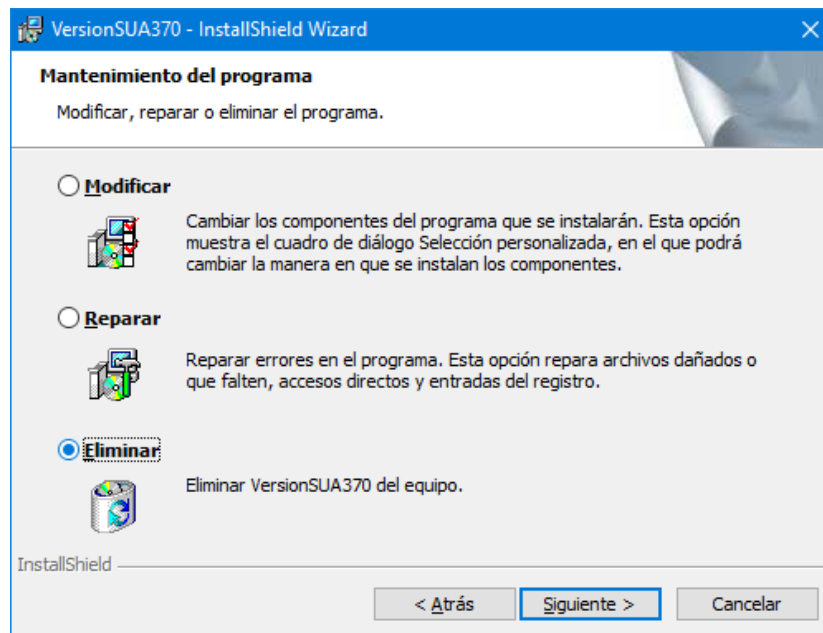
VersionSUA370 - InstallShield Wizard

Mantenimiento del programa

Modificar, reparar o eliminar el programa.

Modificar

Cambiar los componentes del programa que se instalarán. Esta opción muestra el cuadro de diálogo Selección personalizada, en el que podrá cambiar la manera en que se instalan los componentes.

Reparar

Reparar errores en el programa. Esta opción repara archivos dañados o que falten, accesos directos y entradas del registro.

Eliminar

Eliminar VersionSUA370 del equipo.

InstallShield

< Atrás | Siguiente > | Cancelar